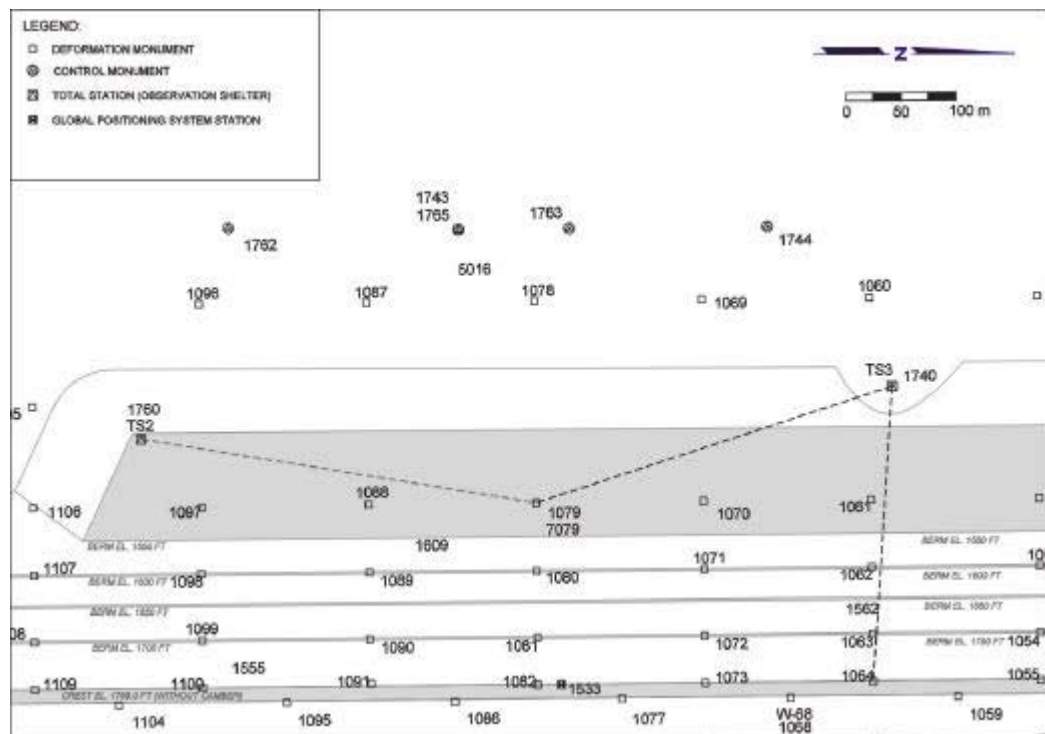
LEGEND:
DEFORMATION MONUMENT
CONTROL MONUMENT
TOTAL STATION (OBSERVATION SHELTER)
GLOBAL POSITIONING SYSTEM STATION

Z

0 50 100 m

1743
1765
1763
1762
1744
5016
1096
1087
1078
1069
1060
TS3
1740
5
1760
TS2
1088
1106
1097
1079
7079
1070
1061
BERM EL. 1550 FT
1609
BERM EL. 1550 FT
10
1071
1107
BERM EL. 1600 FT
1098
1089
1080
1062
BERM EL. 1600 FT
BERM EL. 1650 FT
1562
BERM EL. 1650 FT
08
1099
BERM EL. 1700 FT
1090
1081
1072
1063
BERM EL. 1700 FT
1054
1555
1109
1100
1091
1082
1533
1073
1064
1055
CREST EL. 1750.0 FT (WITHOUT CAMBER)
1104
1095
1086
1077
W-88
1068
1059